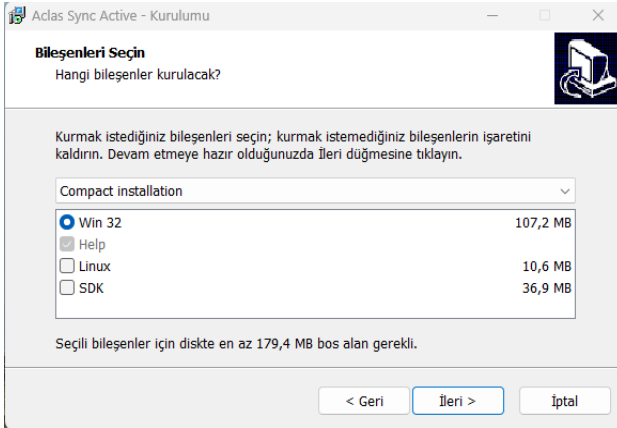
Aclas Sync Active - Kurulumu

Bileşenleri Seçin
Hangi bileşenler kurulacak?

Kurmak istediğiniz bileşenleri seçin; kurmak istemediğiniz bileşenlerin işaretini kaldırın. Devam etmeye hazır olduğunuzda İleri düğmesine tıklayın.

Compact installation

| | |
|---|---|
| Win 32 | 107,2 MB |
| Help | |
| Linux | 10,6 MB |
| SDK | 36,9 MB |

Seçili bileşenler için diskte en az 179,4 MB bos alan gerekli.

< Geri
İleri >
İptal